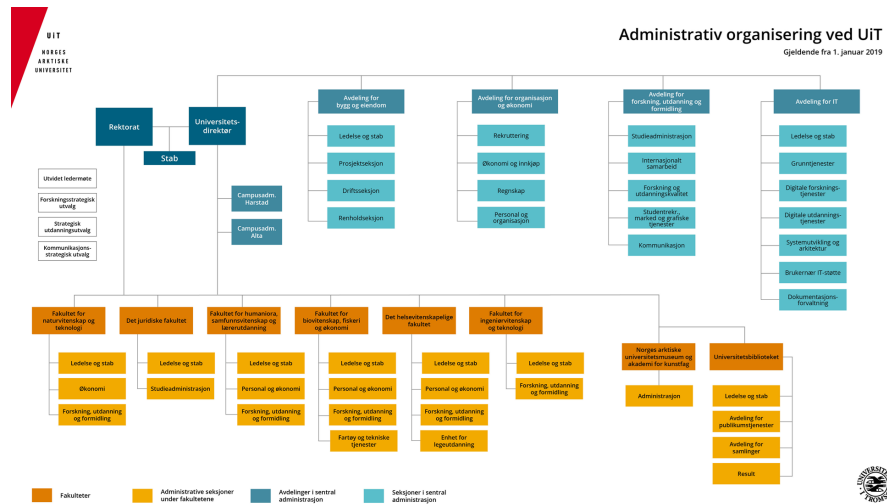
UiT
NORGES ARKTISKE UNIVERSITET

Administrativ organisering ved UiT
Gjeldende fra 1. januar 2019

Rektorat

Universitetsdirektør

Stab

Utvidet ledermøte

Forskningsstrategisk utvalg

Strategisk utdanningsutvalg

Kommunikasjonsstrategisk utvalg

Campusadm. Harstad

Campusadm. Alta

Avdeling for bygg og eiendom
Ledelse og stab
Prosjektseksjon
Driftsseksjon
Renholdseksjon

Avdeling for organisasjon og økonomi
Rekruttering
Økonomi og innkjøp
Regnskap
Personal og organisasjon

Avdeling for forskning, utdanning og formidling
Studieadministrasjon
Internasjonalt samarbeid
Forskning og utdanningskvalitet
Studentrekr., marked og grafiske tjenester
Kommunikasjon

Avdeling for IT
Ledelse og stab
Grunntjenester
Digitale forskningstjenester
Digitale utdanningstjenester
Systemutvikling og arkitektur
Brukernær IT-støtte
Dokumentasjonsforvaltning

Fakultet for naturvitenskap og teknologi
Ledelse og stab
Økonomi
Forskning, utdanning og formidling

Det juridiske fakultet
Ledelse og stab
Studieadministrasjon

Fakultet for humaniora, samfunnsvitenskap og lærerutdanning
Ledelse og stab
Personal og økonomi
Forskning, utdanning og formidling

Fakultet for biovitenskap, fiskeri og økonomi
Ledelse og stab
Personal og økonomi
Forskning, utdanning og formidling
Fartøy og tekniske tjenester

Det helsevitenskapelige fakultet
Ledelse og stab
Personal og økonomi
Forskning, utdanning og formidling
Enhet for legeutdanning

Fakultet for ingeniørvitenskap og teknologi
Ledelse og stab
Forskning, utdanning og formidling

Norges arktiske universitetsmuseum og akademi for kunstfag
Administrasjon

Universitetsbiblioteket
Ledelse og stab
Avdeling for publikumstjenester
Avdeling for samlinger
Result

Fakulteter
Administrative seksjoner under fakultetene
Avdelinger i sentral administrasjon
Seksjoner i sentral administrasjon